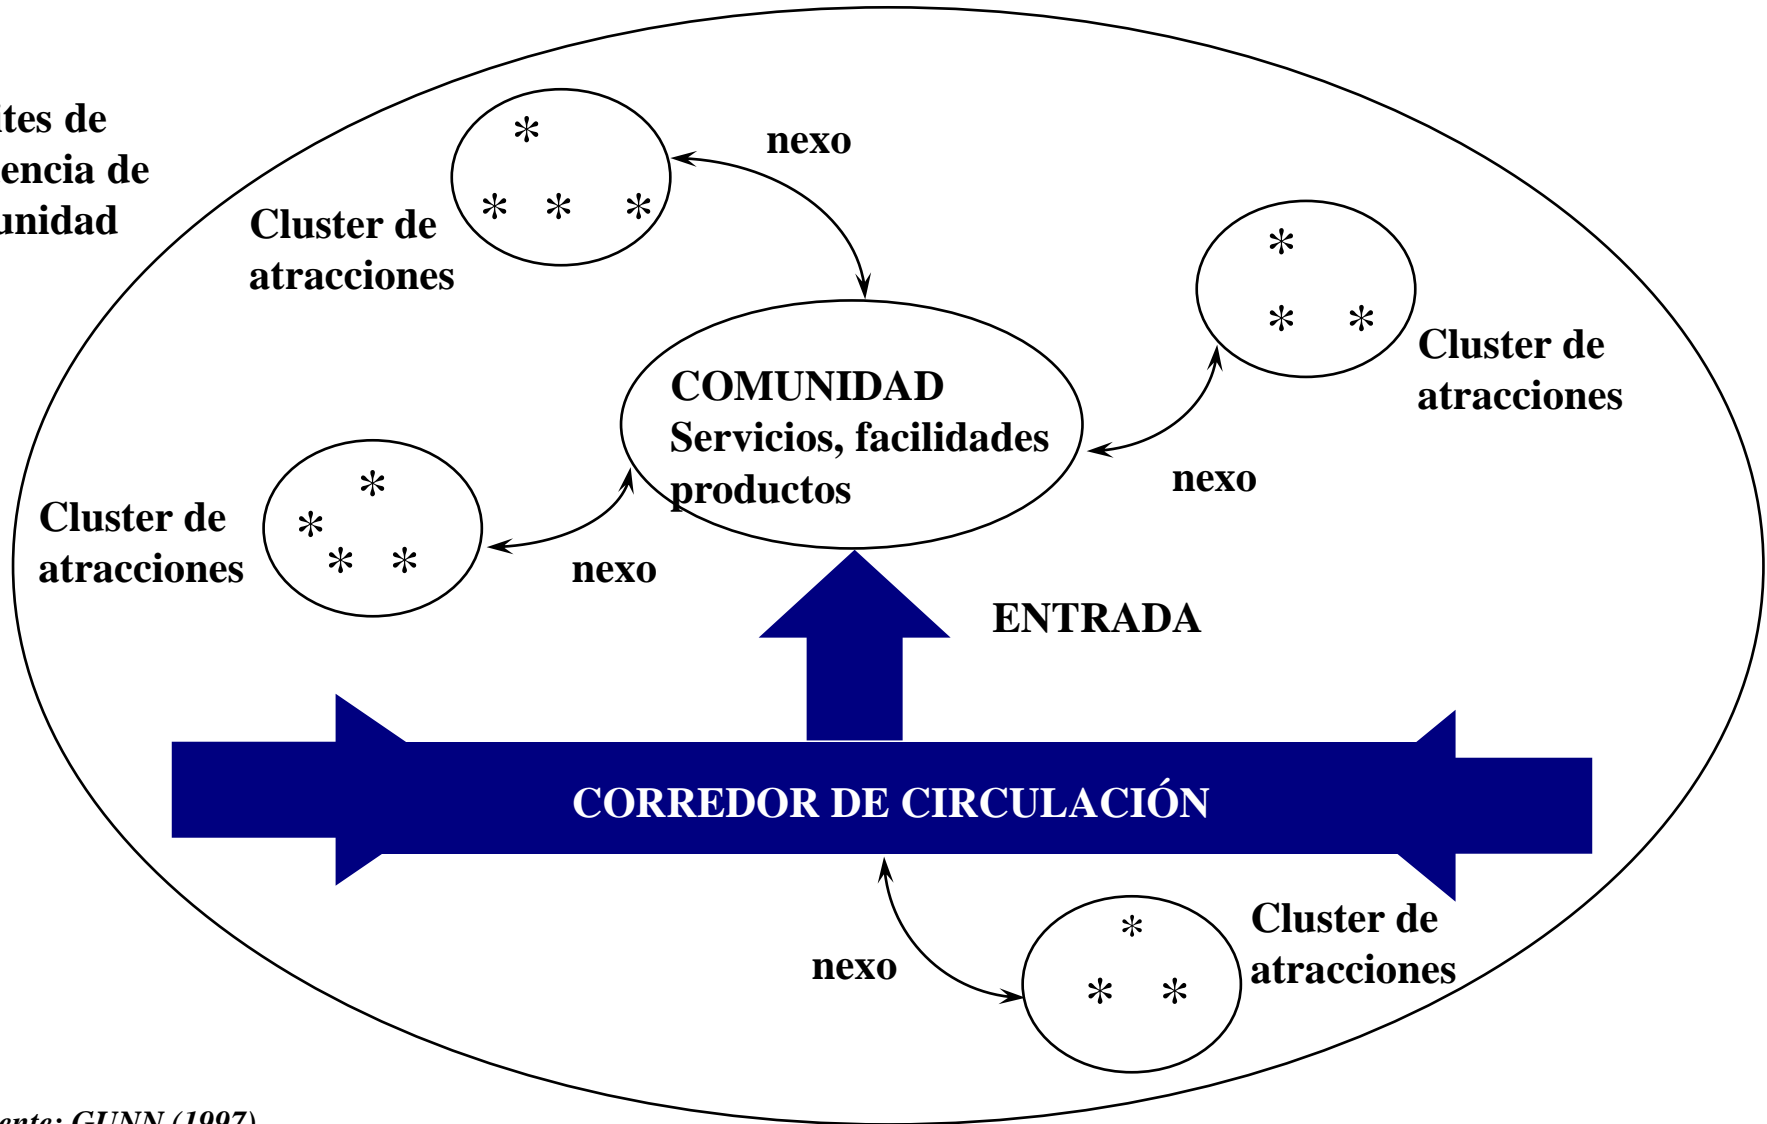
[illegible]tes de
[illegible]encia de
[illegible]unidad

Cluster de atracciones

nexo

Cluster de atracciones

COMUNIDAD
Servicios, facilidades
productos

Cluster de atracciones

nexo

nexo

ENTRADA

CORREDOR DE CIRCULACIÓN

nexo

Cluster de atracciones

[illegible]ente: GUNN (1997)